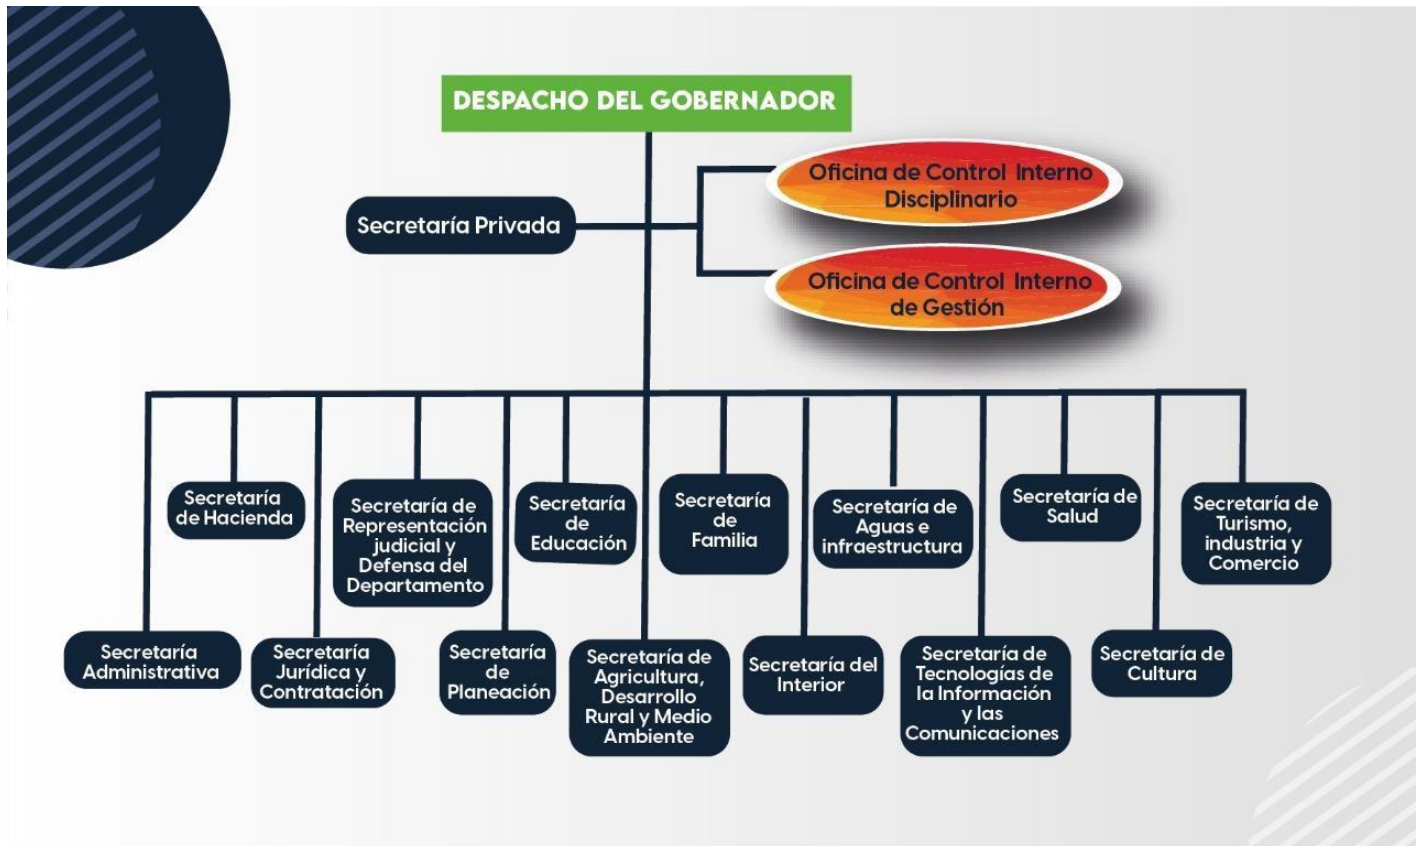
DESPACHO DEL GOBERNADOR

Secretaría Privada

Oficina de Control Interno Disciplinario

Oficina de Control Interno de Gestión

Secretaría de Hacienda

Secretaría de Representación judicial y Defensa del Departamento

Secretaría de Educación

Secretaría de Familia

Secretaría de Aguas e infraestructura

Secretaría de Salud

Secretaría de Turismo, industria y Comercio

Secretaría Administrativa

Secretaría Jurídica y Contratación

Secretaría de Planeación

Secretaría de Agricultura, Desarrollo Rural y Medio Ambiente

Secretaría del Interior

Secretaría de Tecnologías de la Información y las Comunicaciones

Secretaría de Cultura